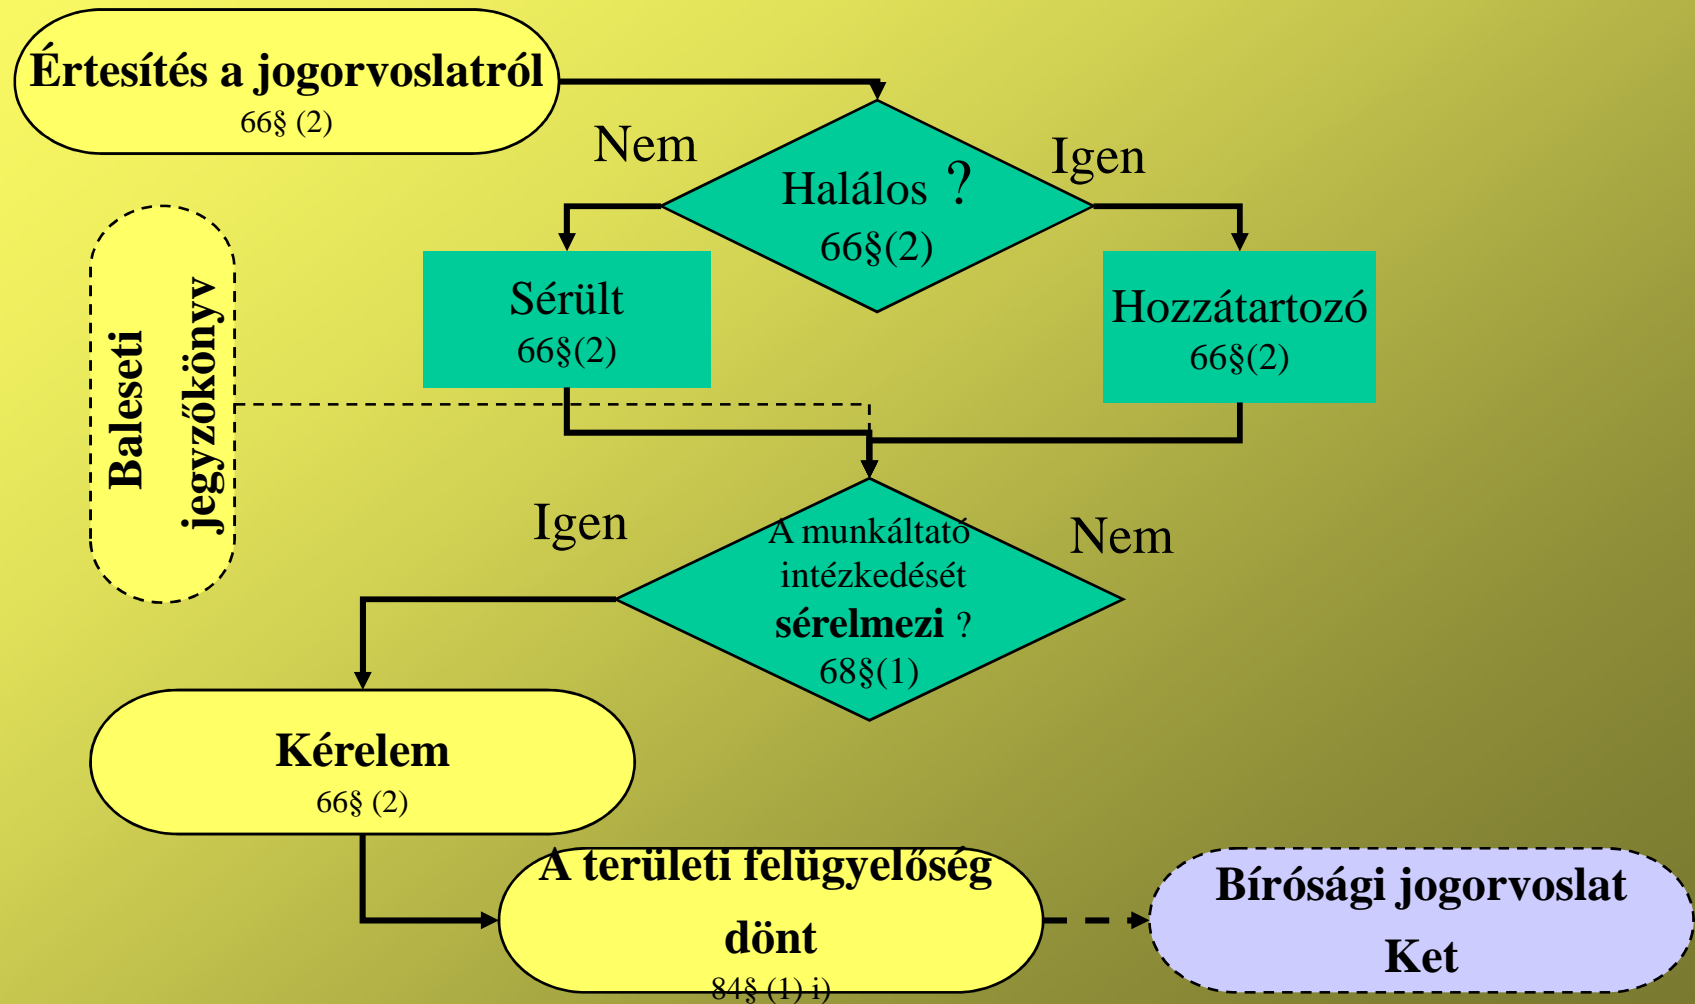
Értesítés a jogorvoslatról
66§ (2)

Nem

Halálos ?
66§(2)

Igen

Baleseti jegyzőkönyv

Sérült
66§(2)

Hozzátartozó
66§(2)

Igen

A munkáltató intézkedését **sérelmezi** ?
68§(1)

Nem

Kérelem
66§ (2)

A területi felügyelőség dönt
84§ (1) i)

Bírósági jogorvoslat
Ket